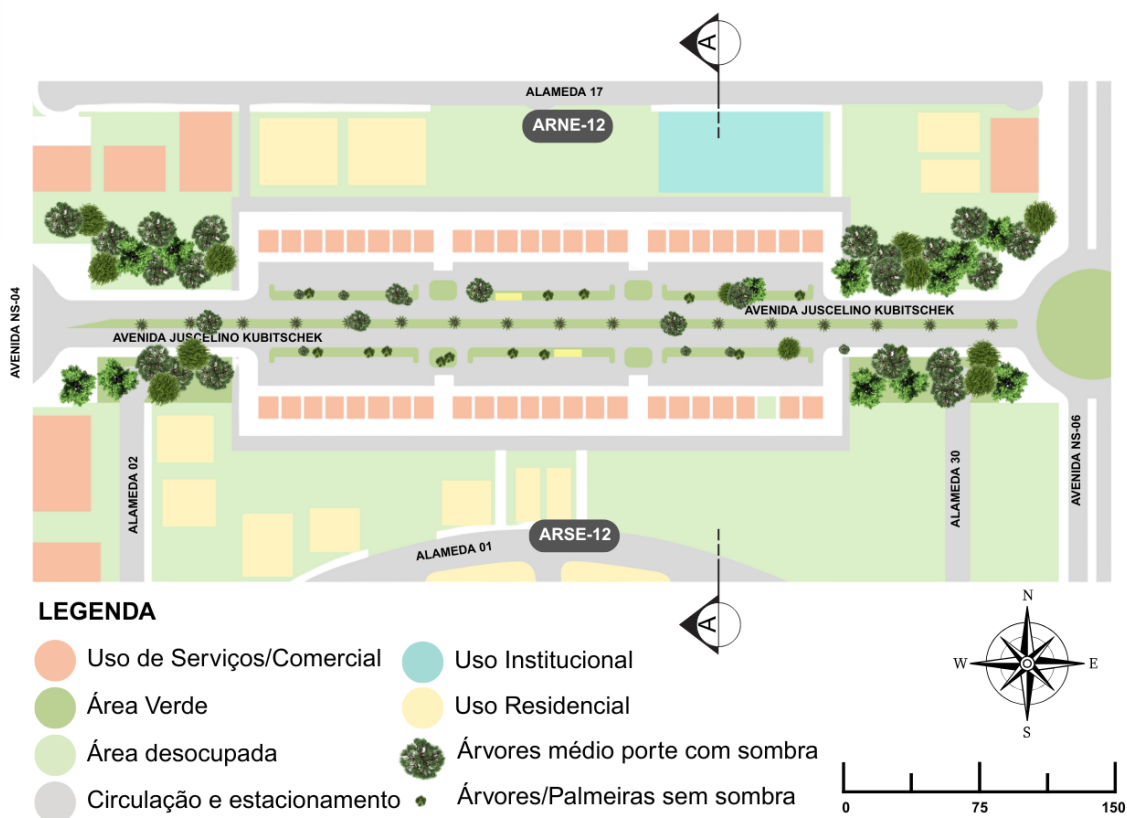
A

ALAMEDA 17

ARNE-12

AVENIDA NS-04

AVENIDA JUSCELINO KUBITSCHEK

AVENIDA JUSCELINO KUBITSCHEK

ALAMEDA 02

ALAMEDA 30

AVENIDA NS-06

ARSE-12

ALAMEDA 01

A

LEGENDA

Uso de Serviços/Comercial

Área Verde

Área desocupada

Circulação e estacionamento

Uso Institucional

Uso Residencial

Árvores médio porte com sombra

Árvores/Palmeiras sem sombra

N
W
E
S

0 75 150